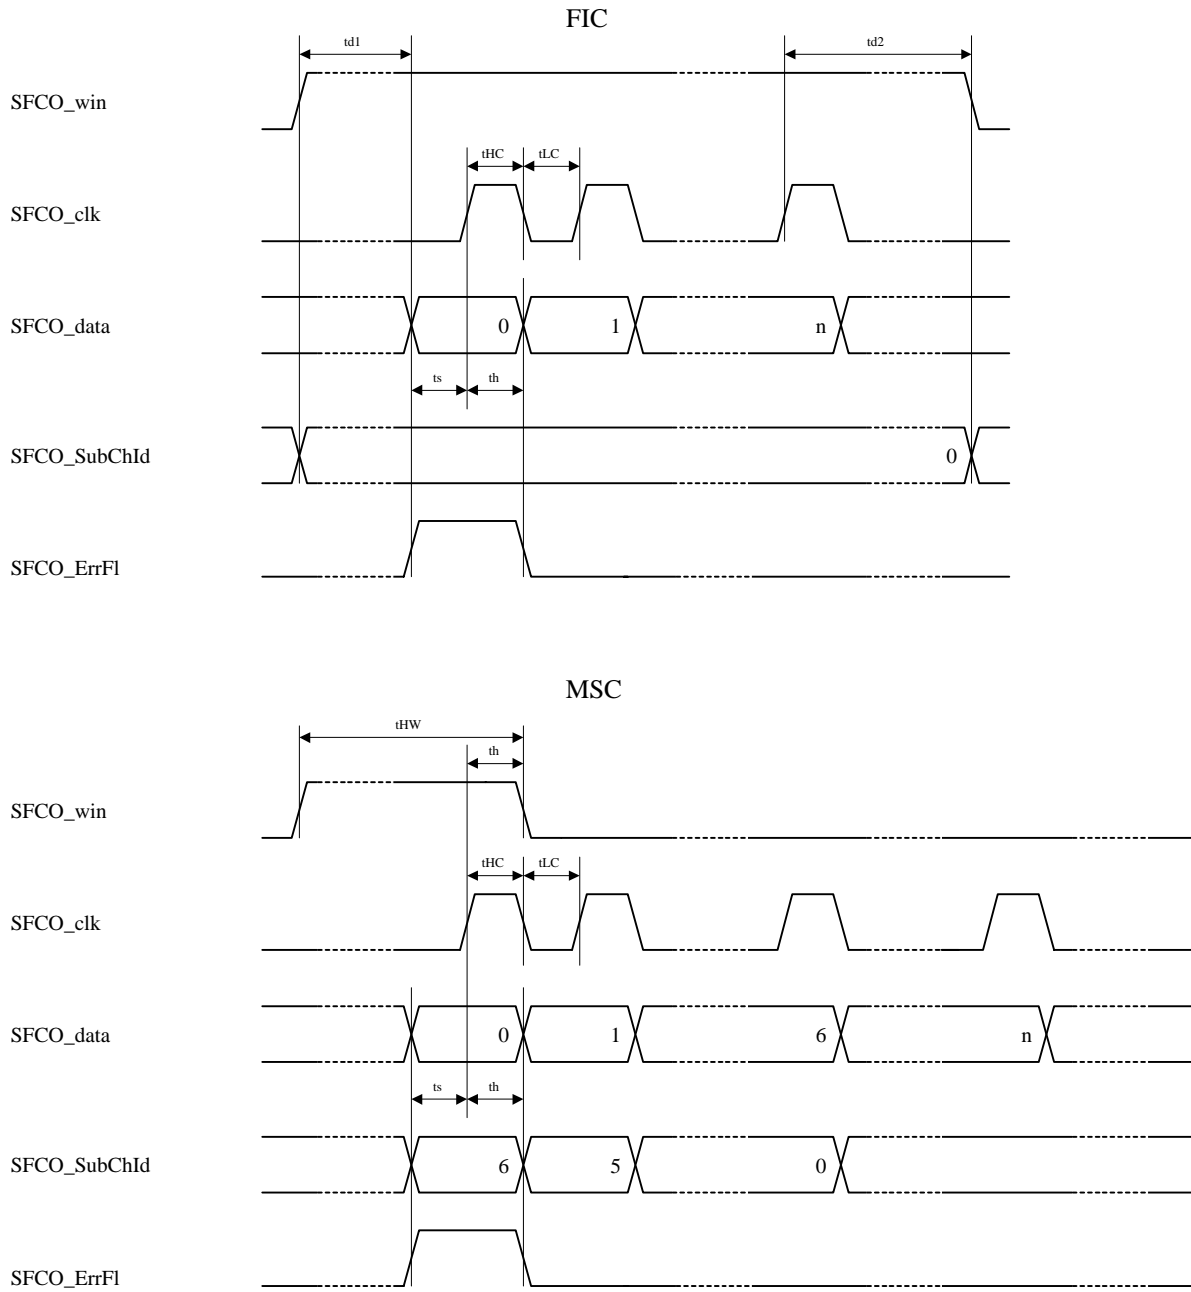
FIC

td1

td2

SFCO_win

tHC

tLC

SFCO_clk

SFCO_data

0

1

n

ts

th

SFCO_SubChId

0

SFCO_ErrFl

MSC

tHW

th

SFCO_win

tHC

tLC

SFCO_clk

SFCO_data

0

1

6

n

ts

th

SFCO_SubChId

6

5

0

SFCO_ErrFl